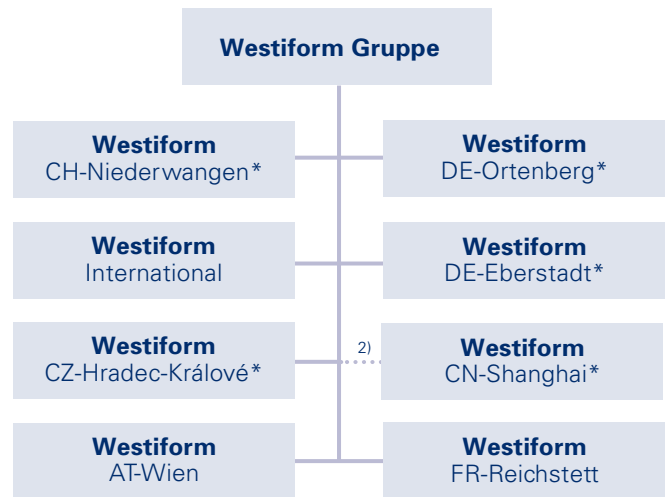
Westiform Gruppe

Westiform
CH-Niederwangen*

Westiform
DE-Ortenberg*

Westiform
International

Westiform
DE-Eberstadt*

Westiform
CZ-Hradec-Králové*

2)

Westiform
CN-Shanghai*

Westiform
AT-Wien

Westiform
FR-Reichstett